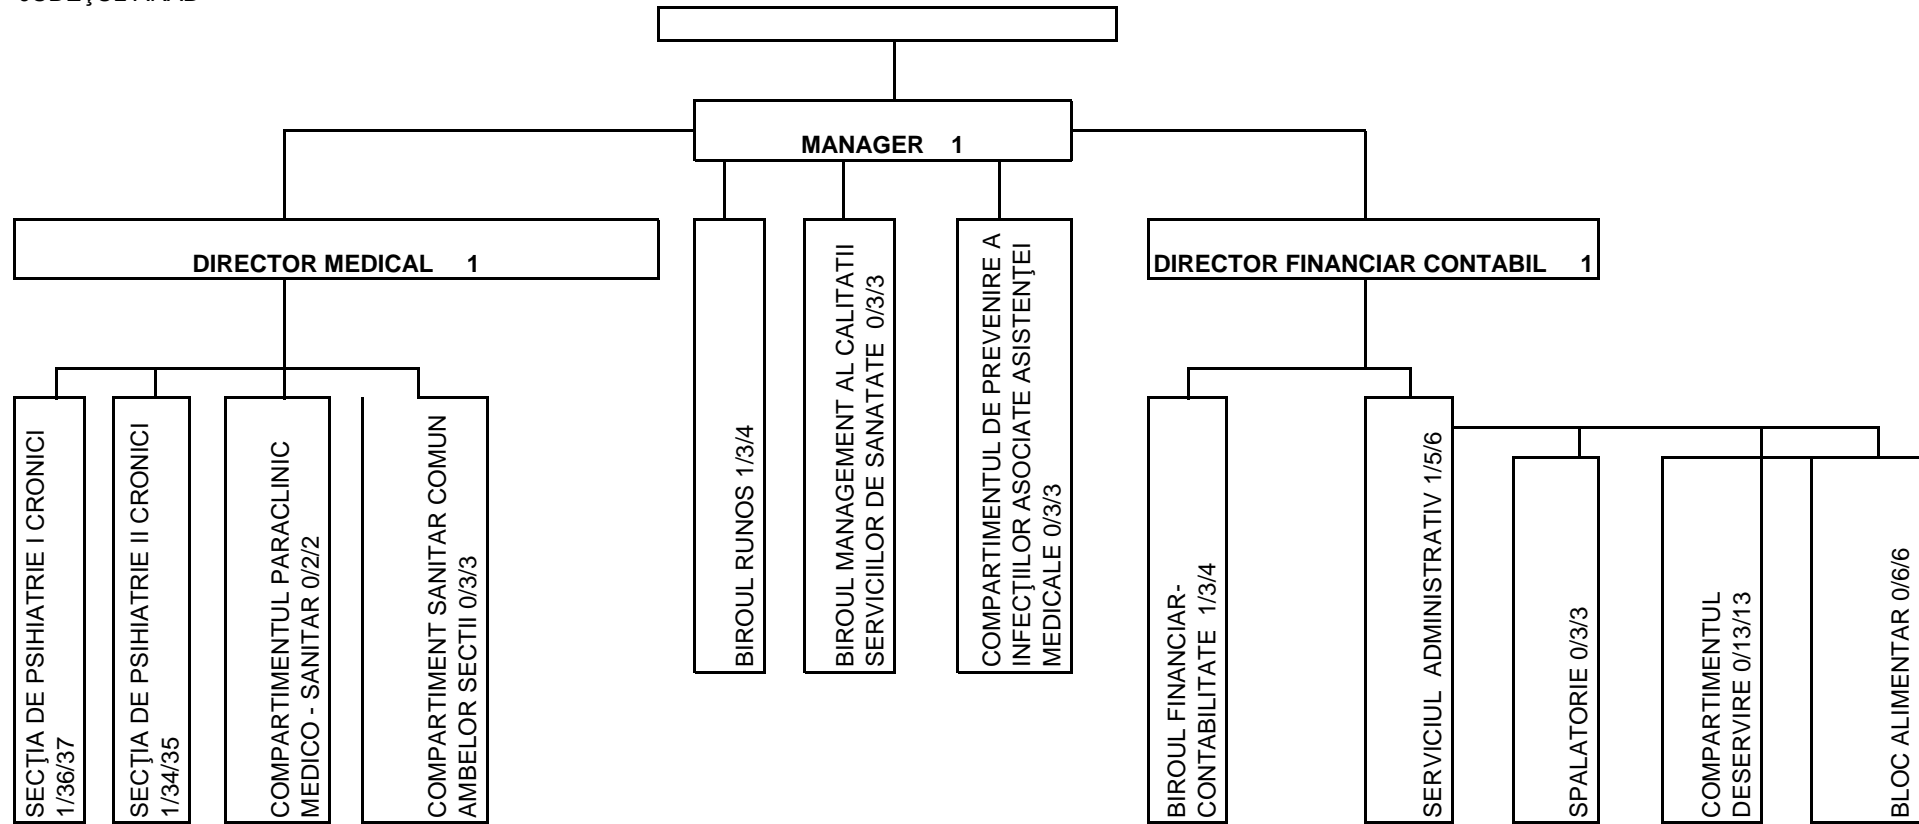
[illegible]

MANAGER 1

DIRECTOR MEDICAL 1

SECŢIA DE PSIHIATRIE I CRONICI 1/36/37

SECŢIA DE PSIHIATRIE II CRONICI 1/34/35

COMPARTIMENTUL PARACLINIC MEDICO - SANITAR 0/2/2

COMPARTIMENT SANITAR COMUN AMBELOR SECTII 0/3/3

BIROUL RUNOS 1/3/4

BIROUL MANAGEMENT AL CALITATII SERVICIILOR DE SANATATE 0/3/3

COMPARTIMENTUL DE PREVENIRE A INFECŢIILOR ASOCIATE ASISTENŢEI MEDICALE 0/3/3

DIRECTOR FINANCIAR CONTABIL 1

BIROUL FINANCIAR-CONTABILITATE 1/3/4

SERVICIUL ADMINISTRATIV 1/5/6

SPALATORIE 0/3/3

COMPARTIMENTUL DESERVIRE 0/13/13

BLOC ALIMENTAR 0/6/6